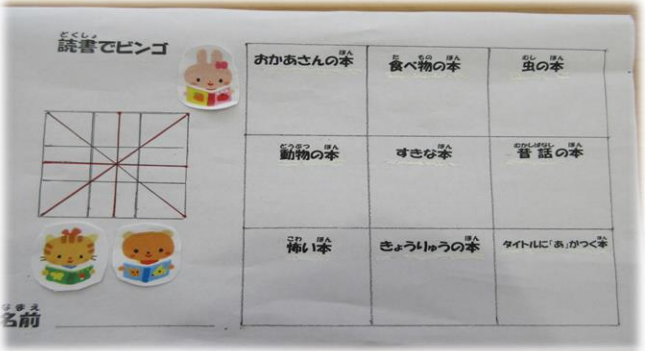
どくしょ
読書でビンゴ

| ほん おかあさんの本 | た もの ほん 食べ物の本 | むし ほん 虫の本 |
|---|---|---|
| どうぶつ ほん 動物の本 | ほん すきな本 | むかしばなし ほん 昔話の本 |
| こわ ほん 怖い本 | ほん きょうりゅうの本 | ほん タイトルに「あ」がつく本 |

なまえ
名前